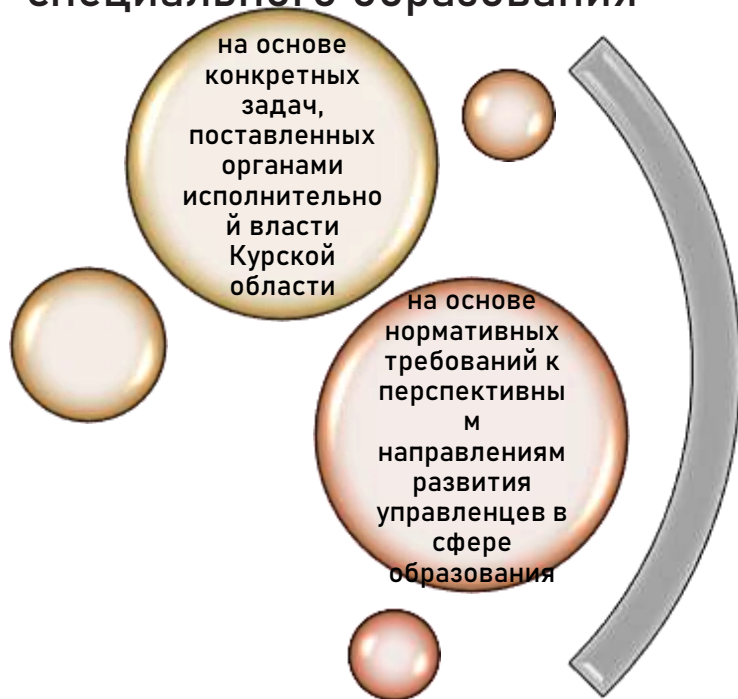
специального образования

на основе конкретных задач, поставленных органами исполнительной власти Курской области

на основе нормативных требований к перспективным направлениям развития управленцев в сфере образования